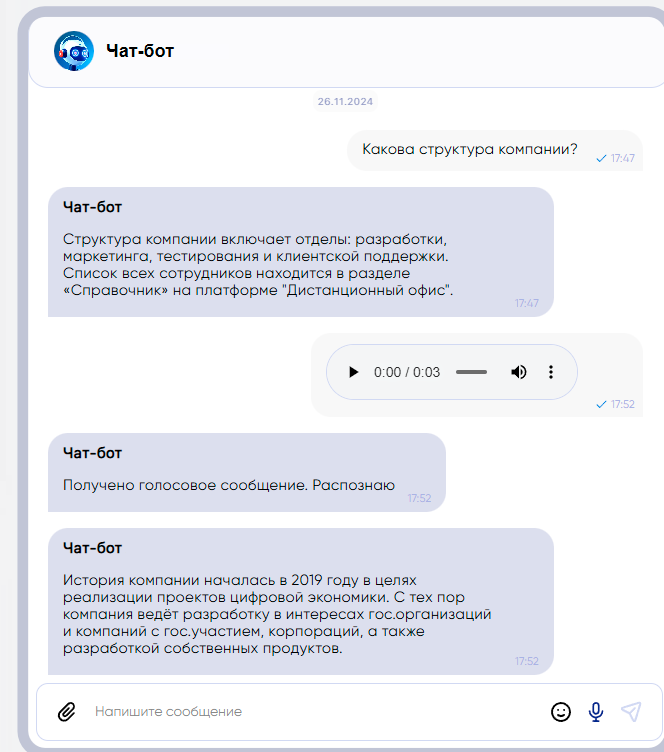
Чат-бот

26.11.2024

Какова структура компании?
17:47

Чат-бот

Структура компании включает отделы: разработки, маркетинга, тестирования и клиентской поддержки. Список всех сотрудников находится в разделе «Справочник» на платформе "Дистанционный офис".
17:47

0:00 / 0:03
17:52

Чат-бот

Получено голосовое сообщение. Распознаю
17:52

Чат-бот

История компании началась в 2019 году в целях реализации проектов цифровой экономики. С тех пор компания ведёт разработку в интересах гос.организаций и компаний с гос.участием, корпораций, а также разработкой собственных продуктов.
17:52

Напишите сообщение